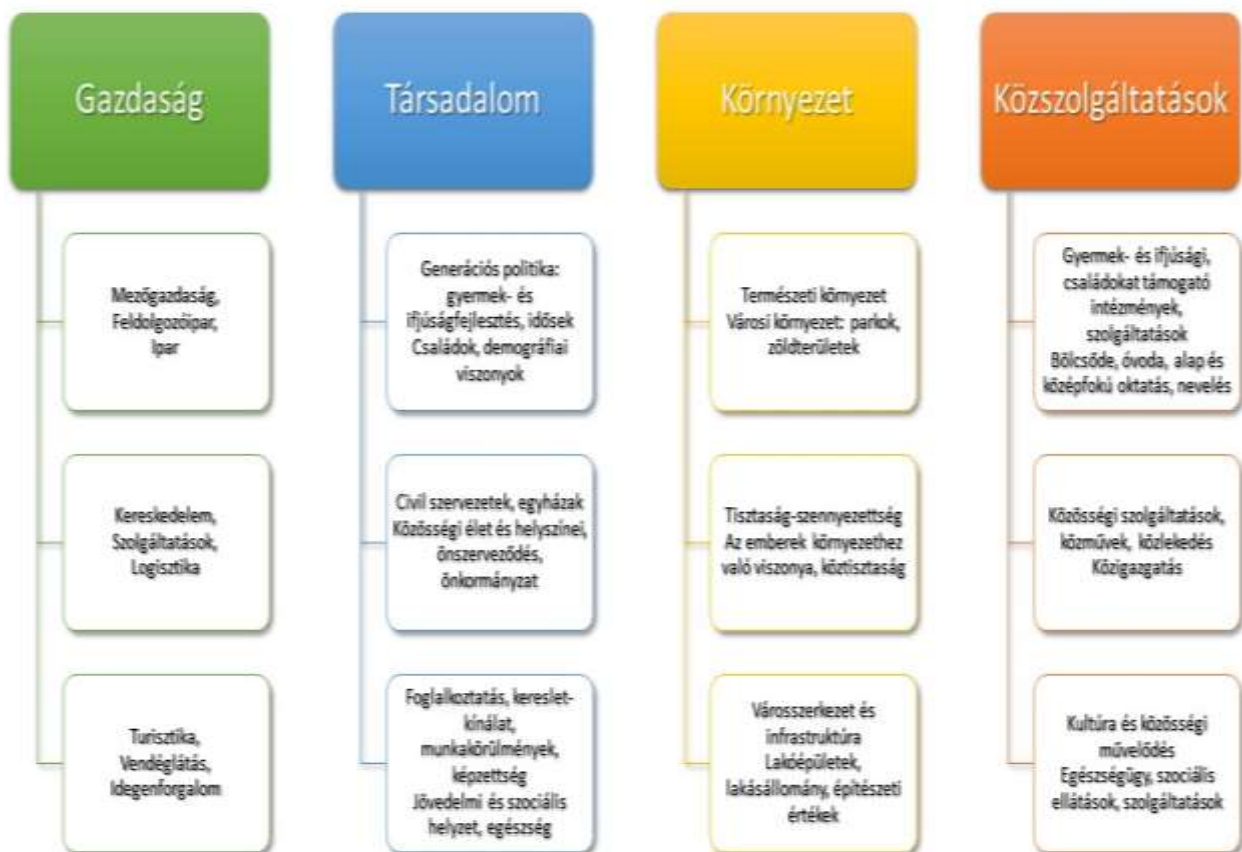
Gazdaság

Mezőgazdaság, Feldolgozóipar, Ipar

Kereskedelem, Szolgáltatások, Logisztika

Turisztika, Vendéglátás, Idegenforgalom

Társadalom

Generációs politika: gyermek- és ifjúságfejlesztés, idősek Családok, demográfiai viszonyok

Civil szervezetek, egyházak Közösségi élet és helyszínei, önszerveződés, önkormányzat

Foglalkoztatás, kereslet-kínálat, munkakörülmények, képzettség Jövedelmi és szociális helyzet, egészség

Környezet

Természeti környezet Városi környezet: parkok, zöldterületek

Tisztaság-szennyezettség Az emberek környezethez való viszonya, köztisztaság

Városszerkezet és infrastruktúra Lakóépületek, lakásállomány, építészeti értékek

Közszolgáltatások

Gyermek- és ifjúsági, családokat támogató intézmények, szolgáltatások Bölcsőde, óvoda, alap és középfokú oktatás, nevelés

Közösségi szolgáltatások, közművek, közlekedés Közigazgatás

Kultúra és közösségi művelődés Egészségügy, szociális ellátások, szolgáltatások